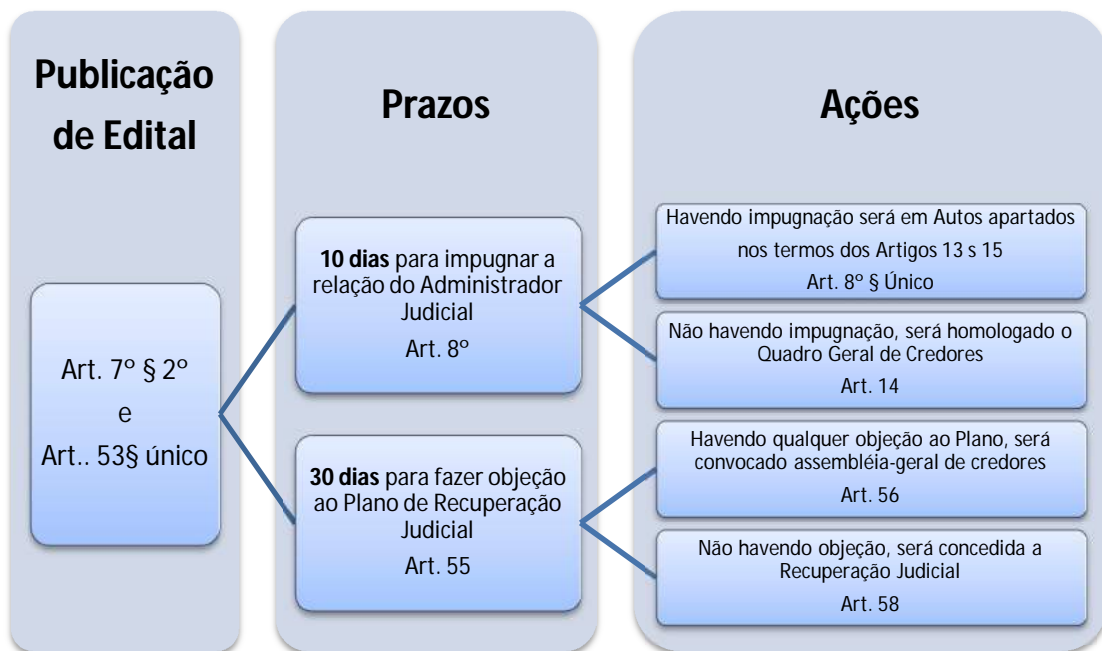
Publicação de Edital

Prazos

Ações

Art. 7º § 2º
e
Art.. 53§ único

**10 dias** para impugnar a relação do Administrador Judicial
Art. 8º

**30 dias** para fazer objeção ao Plano de Recuperação Judicial
Art. 55

Havendo impugnação será em Autos apartados nos termos dos Artigos 13 s 15
Art. 8º § Único

Não havendo impugnação, será homologado o Quadro Geral de Credores
Art. 14

Havendo qualquer objeção ao Plano, será convocado assembléia-geral de credores
Art. 56

Não havendo objeção, será concedida a Recuperação Judicial
Art. 58